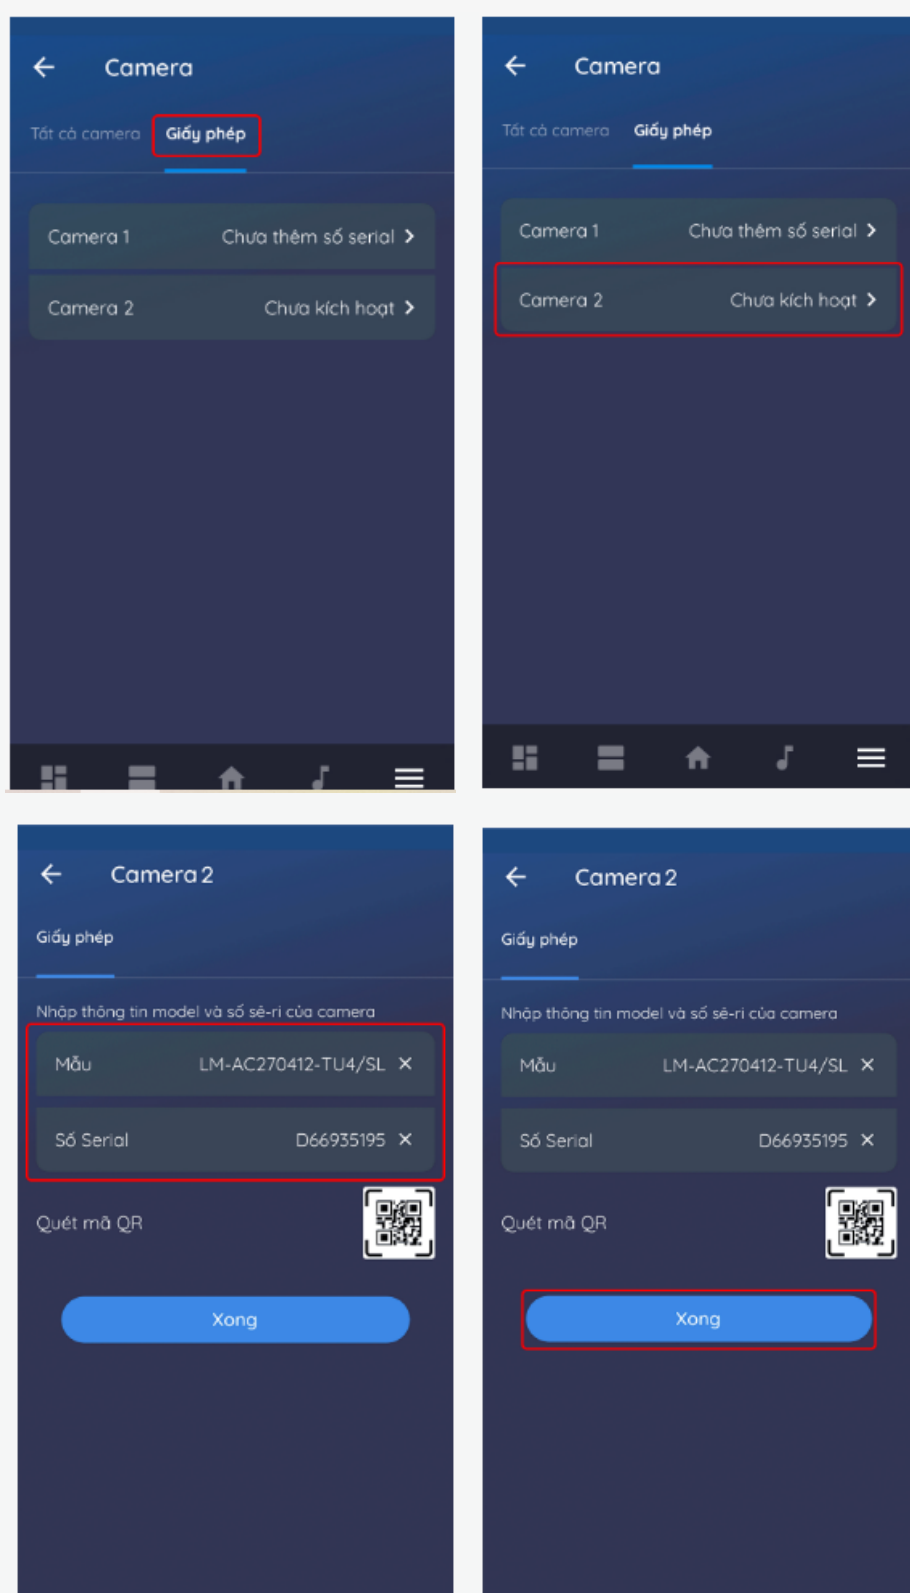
Camera

Tất cả camera Giấy phép

Camera 1 Chưa thêm số serial >

Camera 2 Chưa kích hoạt >

Camera

Tất cả camera Giấy phép

Camera 1 Chưa thêm số serial >

Camera 2 Chưa kích hoạt >

Camera 2

Giấy phép

Nhập thông tin model và số sê-ri của camera

Mẫu LM-AC270412-TU4/SL ×

Số Serial D66935195 ×

Quét mã QR

Xong

Camera 2

Giấy phép

Nhập thông tin model và số sê-ri của camera

Mẫu LM-AC270412-TU4/SL ×

Số Serial D66935195 ×

Quét mã QR

Xong